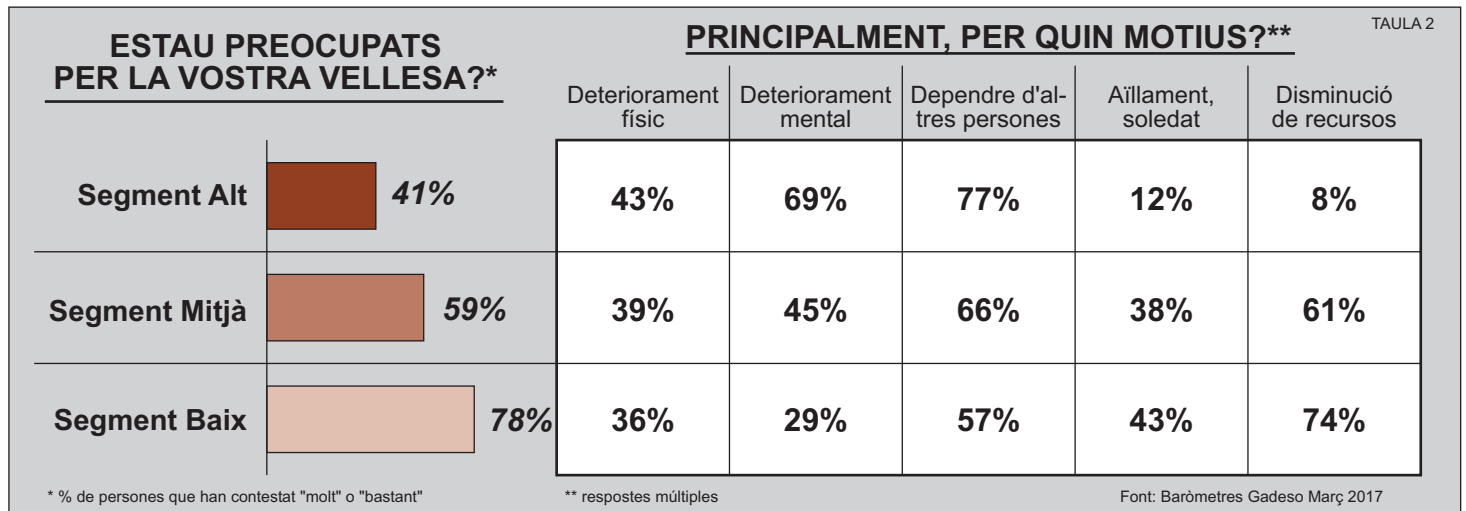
ESTAU PREOCUPATS PER LA VOSTRA VELLESA?*

PRINCIPALMENT, PER QUIN MOTIUS?**

TAULA 2

| | | Deteriorament físic | Deteriorament mental | Dependre d'altres persones | Aïllament, soledat | Disminució de recursos |
|---|---|---|---|---|---|---|
| Segment Alt | 41% | 43% | 69% | 77% | 12% | 8% |
| Segment Mitjà | 59% | 39% | 45% | 66% | 38% | 61% |
| Segment Baix | 78% | 36% | 29% | 57% | 43% | 74% |

* % de persones que han contestat "molt" o "bastant"

** respostes múltiples

Font: Baròmetres Gadeso Març 2017